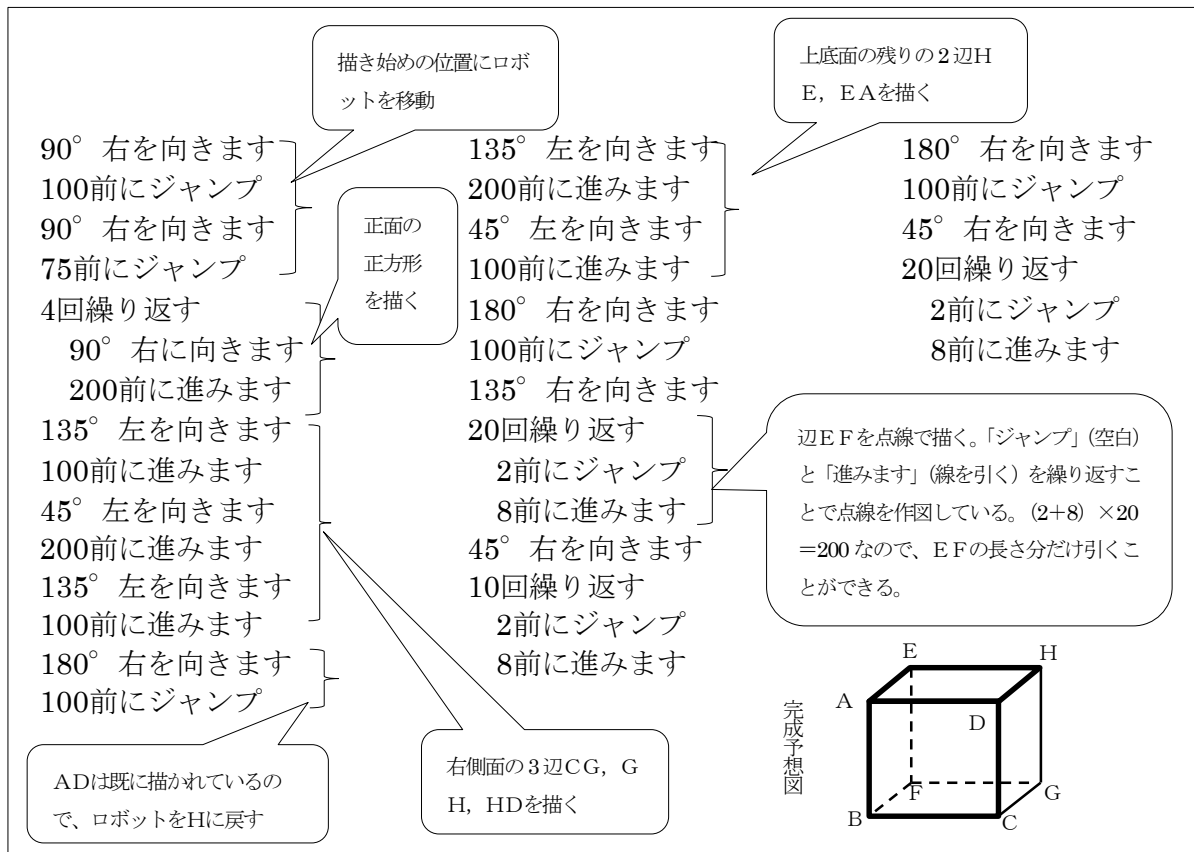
描き始めの位置にロボットを移動

90° 右を向きます
100前にジャンプ
90° 右を向きます
75前にジャンプ
4回繰り返す
90° 右に向きます
200前に進みます
135° 左を向きます
100前に進みます
45° 左を向きます
200前に進みます
135° 左を向きます
100前に進みます
180° 右を向きます
100前にジャンプ

正面の正方形を描く

ADは既に描かれているので、ロボットをHに戻す

右側面の3辺CG，GH，HDを描く

上底面の残りの2辺HE，EAを描く

135° 左を向きます
200前に進みます
45° 左を向きます
100前に進みます
180° 右を向きます
100前にジャンプ
135° 右を向きます
20回繰り返す
2前にジャンプ
8前に進みます
45° 右を向きます
10回繰り返す
2前にジャンプ
8前に進みます

180° 右を向きます
100前にジャンプ
45° 右を向きます
20回繰り返す
2前にジャンプ
8前に進みます

辺EFを点線で描く。「ジャンプ」(空白)と「進みます」(線を引く)を繰り返すことで点線を作図している。(2+8) ×20 =200 なので、EFの長さ分だけ引くことができる。

完成予想図
E H A D F G B C